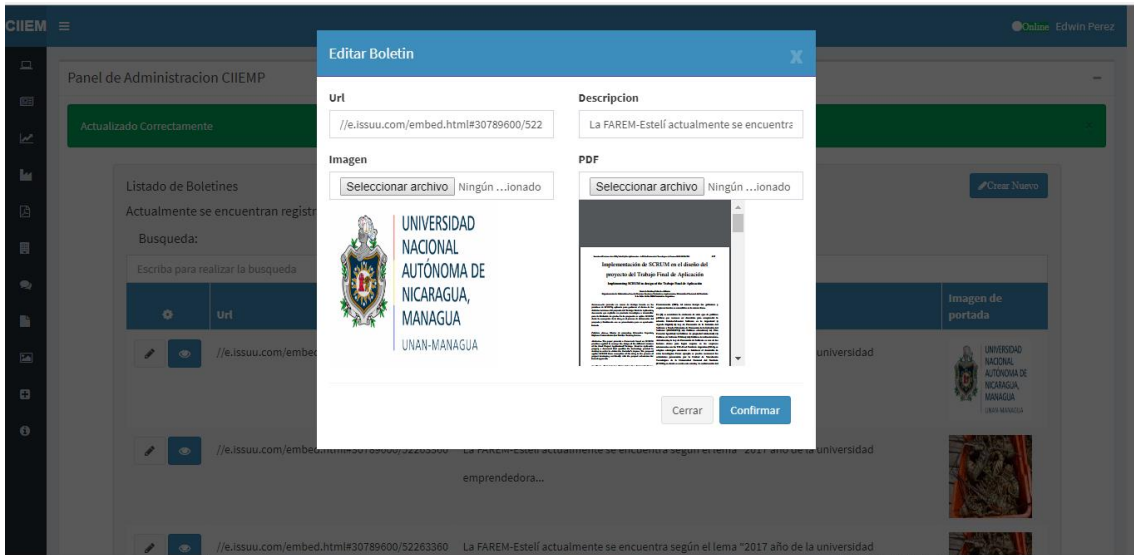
CIIEM ≡

Online Edwin Perez

Panel de Administracion CIIEMP

Actualizado Correctamente

Listado de Boletines

Crear Nuevo

Actualmente se encuentran registr

Busqueda:

Escriba para realizar la busqueda

| | Url | | Imagen de portada |
|---|---|---|---|
| | //e.issuu.com/embed | la universidad | UNIVERSIDAD NACIONAL AUTÓNOMA DE NICARAGUA, MANAGUA UNAN-MANAGUA |
| | //e.issuu.com/embed.html#30789600/52263360 | La FAREM-Estelí actualmente se encuentra según el lema "2017 año de la universidad emprendedora... | |
| | //e.issuu.com/embed.html#30789600/52263360 | La FAREM-Estelí actualmente se encuentra según el lema "2017 año de la universidad | |

Editar Boletin

X

Url

//e.issuu.com/embed.html#30789600/522

Descripcion

La FAREM-Estelí actualmente se encuentra

Imagen

Seleccionar archivo Ningún ...ionado

PDF

Seleccionar archivo Ningún ...ionado

UNIVERSIDAD NACIONAL AUTÓNOMA DE NICARAGUA, MANAGUA

UNAN-MANAGUA

Implementación de SCRUM en el diseño del proyecto del Trabajo Final de Aplicación

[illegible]

Cerrar

Confirmar